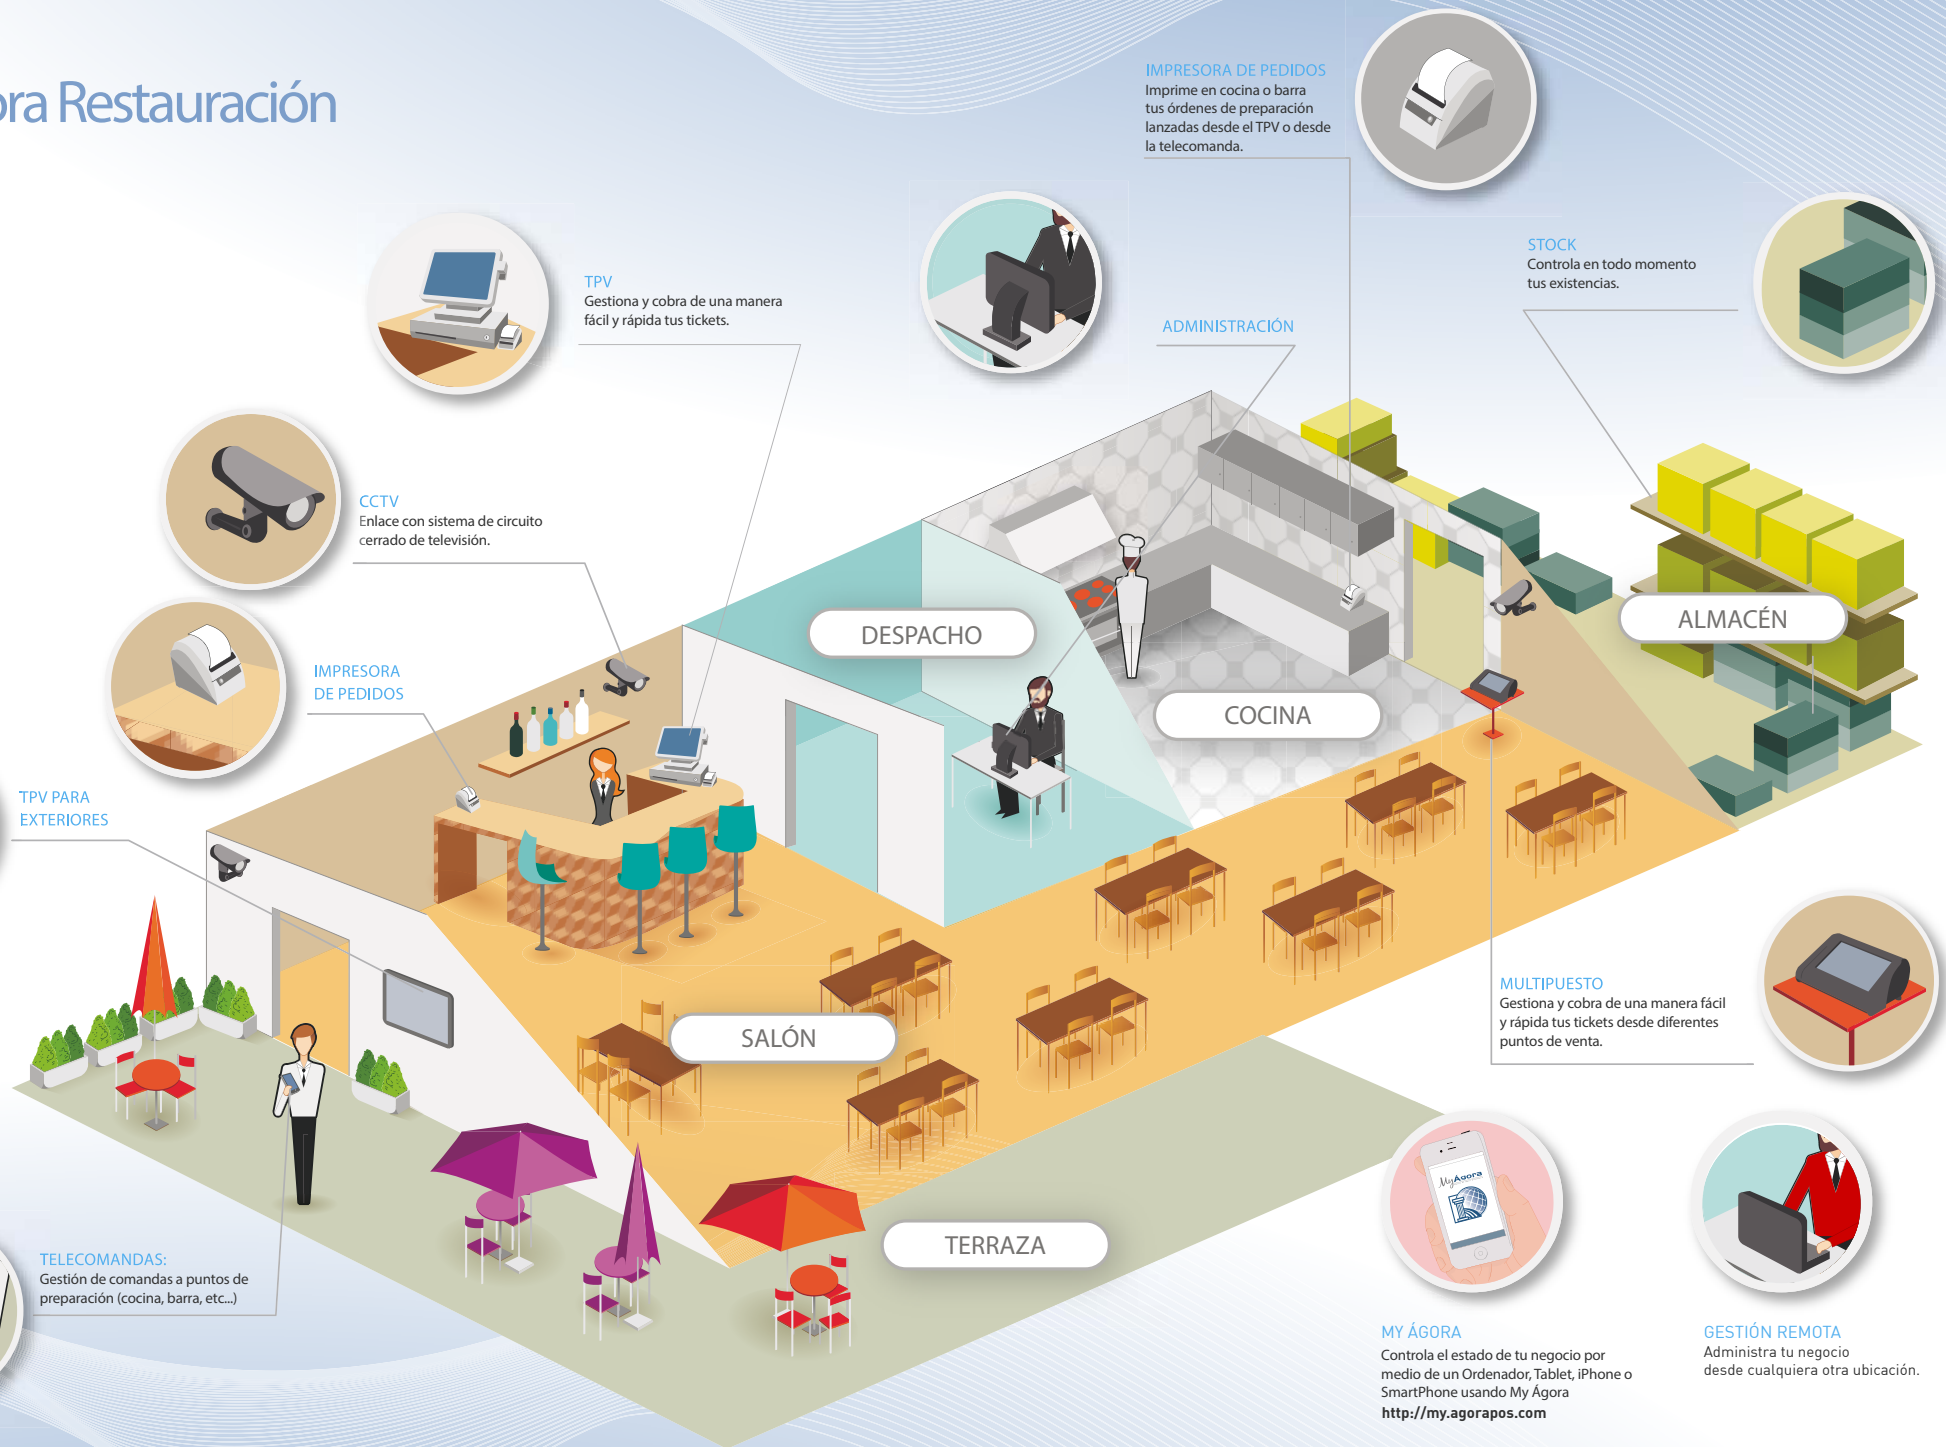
ra Restauración

IMPRESORA DE PEDIDOS
Imprime en cocina o barra tus órdenes de preparación lanzadas desde el TPV o desde la telecomanda.

TPV
Gestiona y cobra de una manera fácil y rápida tus tickets.

STOCK
Controla en todo momento tus existencias.

ADMINISTRACIÓN

CCTV
Enlace con sistema de circuito cerrado de televisión.

IMPRESORA DE PEDIDOS

TPV PARA EXTERIORES

DESPACHO

COCINA

ALMACÉN

SALÓN

TERRAZA

MULTIPUESTO
Gestiona y cobra de una manera fácil y rápida tus tickets desde diferentes puntos de venta.

TELECOMANDAS:
Gestión de comandas a puntos de preparación (cocina, barra, etc...)

MyAgora

MY ÁGORA
Controla el estado de tu negocio por medio de un Ordenador, Tablet, iPhone o SmartPhone usando My Ágora
http://my.agorapos.com

GESTIÓN REMOTA
Administra tu negocio desde cualquiera otra ubicación.